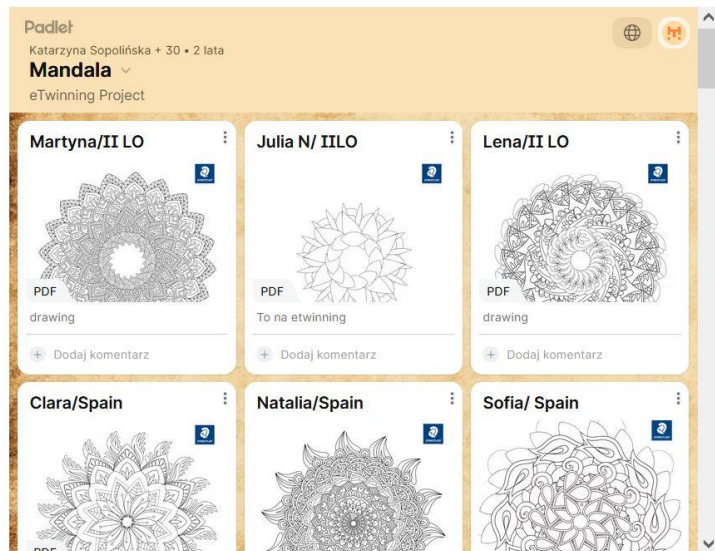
Padlet
Katarzyna Sopolińska + 30 • 2 lata
Mandala
eTwinning Project

Martyna/II LO
PDF
drawing
Dodaj komentarz

Julia N/ IILO
PDF
To na etwinning
Dodaj komentarz

Lena/II LO
PDF
drawing
Dodaj komentarz

Clara/Spain
PDF

Natalia/Spain

Sofia/ Spain